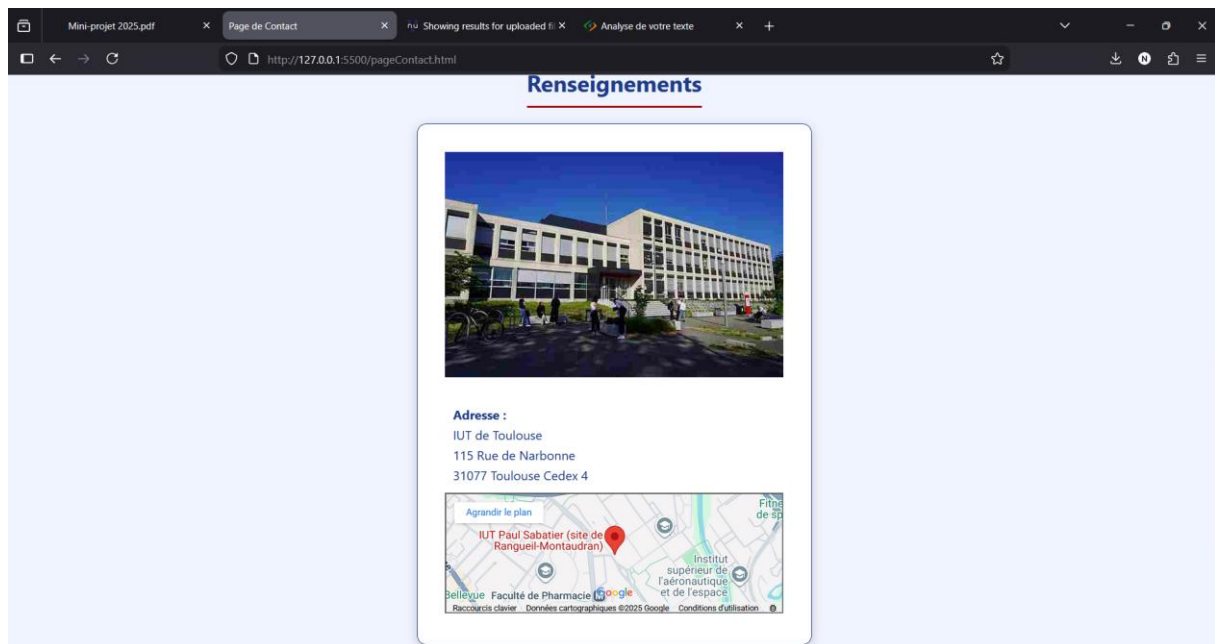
Mini-projet 2025.pdf ×
Page de Contact ×
Showing results for uploaded fi ×
Analyse de votre texte ×
+

http://127.0.0.1:5500/pageContact.html

Renseignements

Adresse :
IUT de Toulouse
115 Rue de Narbonne
31077 Toulouse Cedex 4

Agrandir le plan
IUT Paul Sabatier (site de Rangueil-Montaudran)
Institut supérieur de l'aéronautique et de l'espace
Fitne de sp
Bellevue
Faculté de Pharmacie
Google
Raccourcis clavier Données cartographiques ©2025 Google Conditions d'utilisation